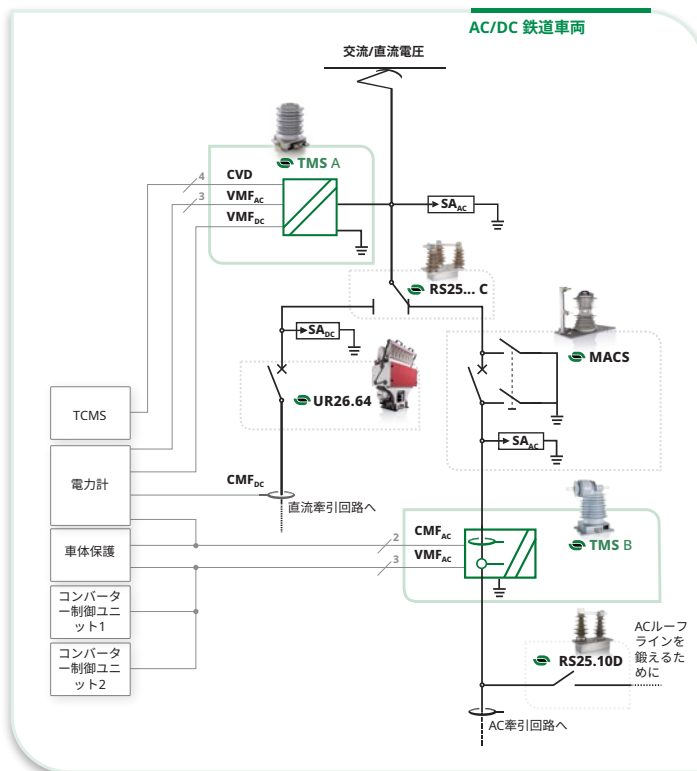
AC/DC 鉄道車両

交流/直流電圧

TMS A

CVD
VMF$_{AC}$
VMF$_{DC}$

4
3

SA$_{AC}$

RS25... C

SA$_{DC}$

MACS

UR26.64

SA$_{AC}$

TCMS

電力計

CMF$_{DC}$

直流牽引回路へ

車体保護

CMF$_{AC}$
VMF$_{AC}$

2
3

TMS B

コンバーター制御ユニット1

コンバーター制御ユニット2

RS25.10D

ACルーフラインを鍛えるために

AC牽引回路へ